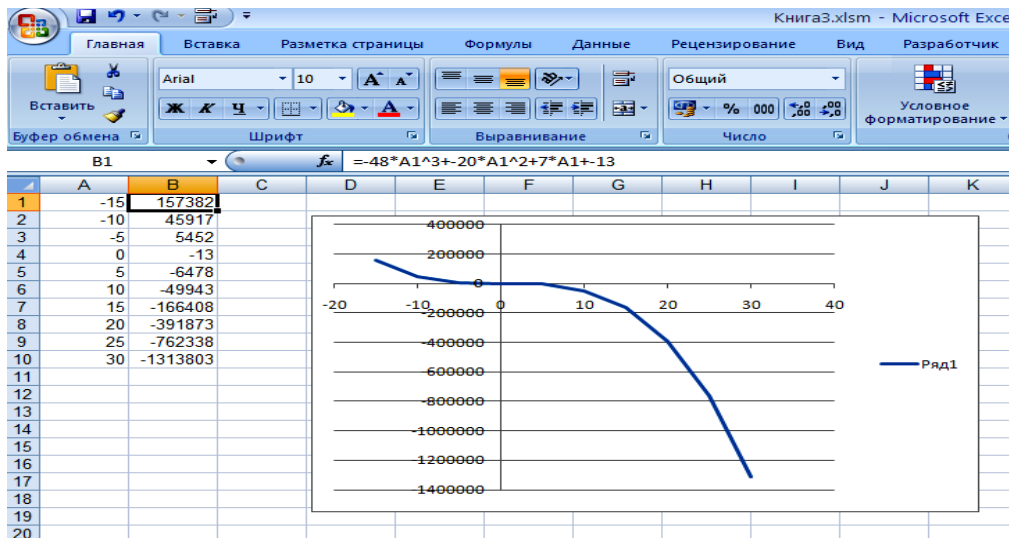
Книга3.xlsm - Microsoft Exce

Главная | Вставка | Разметка страницы | Формулы | Данные | Рецензирование | Вид | Разработчик

Вставить
Буфер обмена
Arial | 10
Ж К Ч
Шрифт
Выравнивание
Общий
% 000
Число
Условное форматирование

B1 | $f_x$ | =-48*A1^3+-20*A1^2+7*A1+-13

| | A | B | C | D | E | F | G | H | I | J | K |
|---|---|---|---|---|---|---|---|---|---|---|---|
| 1 | -15 | 157382 | | | | | | | | | |
| 2 | -10 | 45917 | | | | | | | | | |
| 3 | -5 | 5452 | | | | | | | | | |
| 4 | 0 | -13 | | | | | | | | | |
| 5 | 5 | -6478 | | | | | | | | | |
| 6 | 10 | -49943 | | | | | | | | | |
| 7 | 15 | -166408 | | | | | | | | | |
| 8 | 20 | -391873 | | | | | | | | | |
| 9 | 25 | -762338 | | | | | | | | | |
| 10 | 30 | -1313803 | | | | | | | | | |
| 11 | | | | | | | | | | | |
| 12 | | | | | | | | | | | |
| 13 | | | | | | | | | | | |
| 14 | | | | | | | | | | | |
| 15 | | | | | | | | | | | |
| 16 | | | | | | | | | | | |
| 17 | | | | | | | | | | | |
| 18 | | | | | | | | | | | |
| 19 | | | | | | | | | | | |
| 20 | | | | | | | | | | | |

400000
200000
0
-20 -10 0 10 20 30 40
-200000
-400000
-600000
-800000
-1000000
-1200000
-1400000
Ряд1